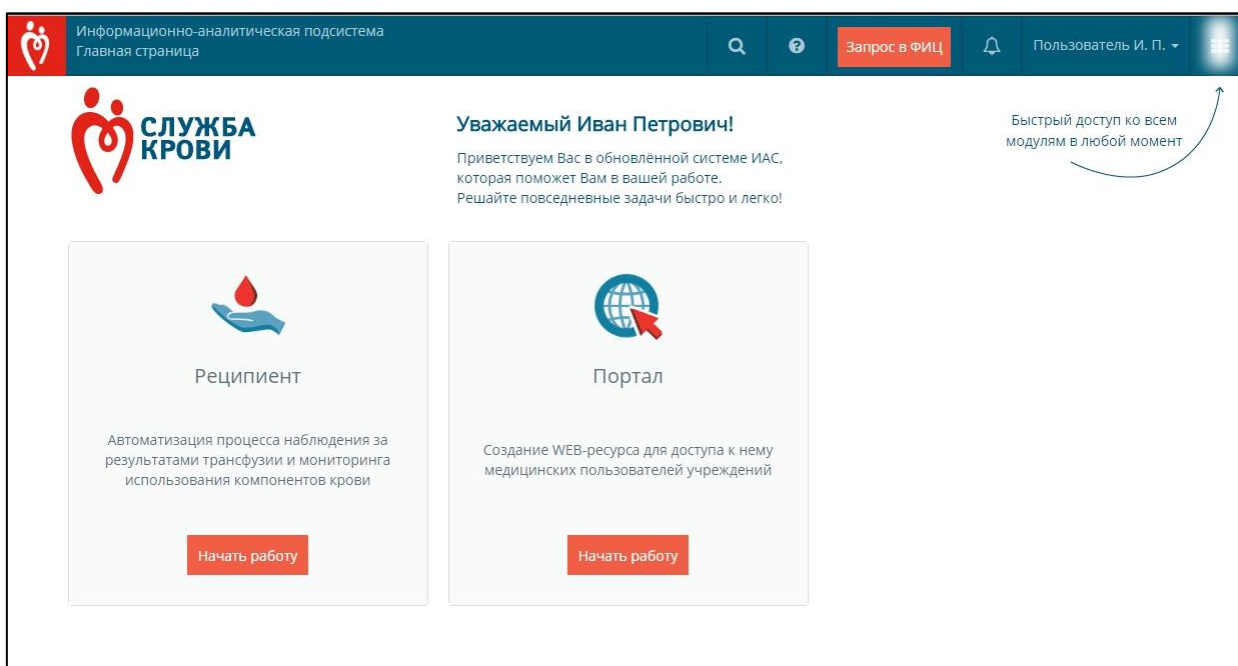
Информационно-аналитическая подсистема
Главная страница

Запрос в ФИЦ

Пользователь И. П.

СЛУЖБА КРОВИ

Уважаемый Иван Петрович!

Приветствуем Вас в обновлённой системе ИАС, которая поможет Вам в вашей работе. Решайте повседневные задачи быстро и легко!

Быстрый доступ ко всем модулям в любой момент

Реципиент

Автоматизация процесса наблюдения за результатами трансфузии и мониторинга использования компонентов крови

Начать работу

Портал

Создание WEB-ресурса для доступа к нему медицинских пользователей учреждений

Начать работу